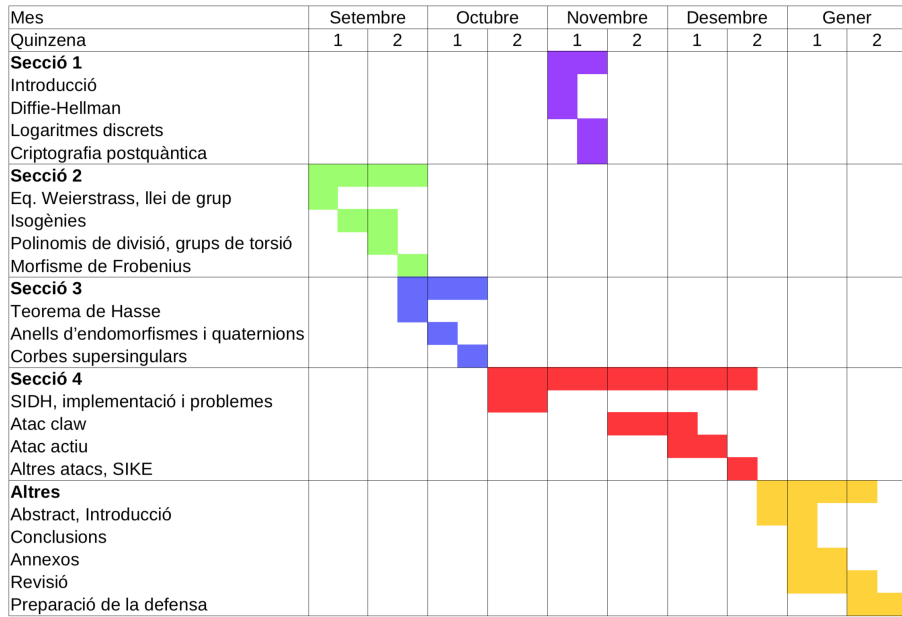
| Mes | Setembre | | Octubre | | Novembre | | Desembre | | Gener | |
|---|---|---|---|---|---|---|---|---|---|---|
| Quinzena | 1 | 2 | 1 | 2 | 1 | 2 | 1 | 2 | 1 | 2 |
| **Secció 1** | | | | | | | | | | |
| Introducció | | | | | | | | | | |
| Diffie-Hellman | | | | | | | | | | |
| Logaritmes discrets | | | | | | | | | | |
| Criptografia postquàntica | | | | | | | | | | |
| **Secció 2** | | | | | | | | | | |
| Eq. Weierstrass, llei de grup | | | | | | | | | | |
| Isogènies | | | | | | | | | | |
| Polinomis de divisió, grups de torsió | | | | | | | | | | |
| Morfisme de Frobenius | | | | | | | | | | |
| **Secció 3** | | | | | | | | | | |
| Teorema de Hasse | | | | | | | | | | |
| Anells d'endomorfismes i quaternions | | | | | | | | | | |
| Corbes supersingulars | | | | | | | | | | |
| **Secció 4** | | | | | | | | | | |
| SIDH, implementació i problemes | | | | | | | | | | |
| Atac claw | | | | | | | | | | |
| Atac actiu | | | | | | | | | | |
| Altres atacs, SIKE | | | | | | | | | | |
| **Altres** | | | | | | | | | | |
| Abstract, Introducció | | | | | | | | | | |
| Conclusions | | | | | | | | | | |
| Annexos | | | | | | | | | | |
| Revisió | | | | | | | | | | |
| Preparació de la defensa | | | | | | | | | | |